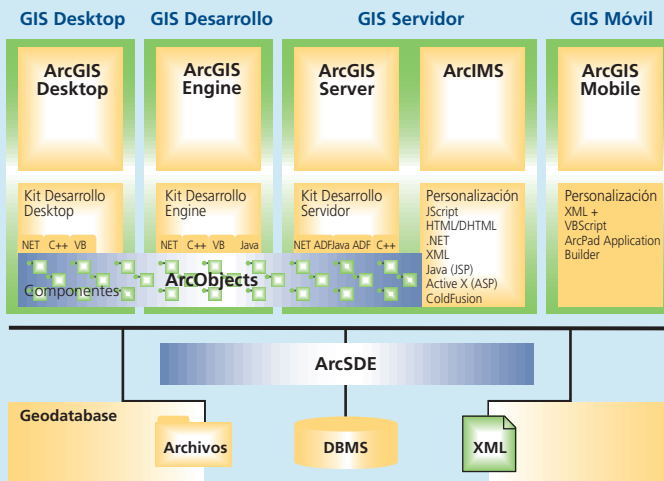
GIS Desktop
GIS Desarrollo
GIS Servidor
GIS Móvil

ArcGIS Desktop

ArcGIS Engine

ArcGIS Server

ArcIMS

ArcGIS Mobile

Kit Desarrollo Desktop
NET C++ VB

Kit Desarrollo Engine
NET C++ VB Java

Kit Desarrollo Servidor
NET ADFJava ADF C++

Personalización
JScript
HTML/DHTML
.NET
XML
Java (JSP)
Active X (ASP)
ColdFusion

Personalización
XML +
VBScript
ArcPad Application Builder

ArcObjects
Componentes

ArcSDE

Geodatabase
Archivos
DBMS
XML